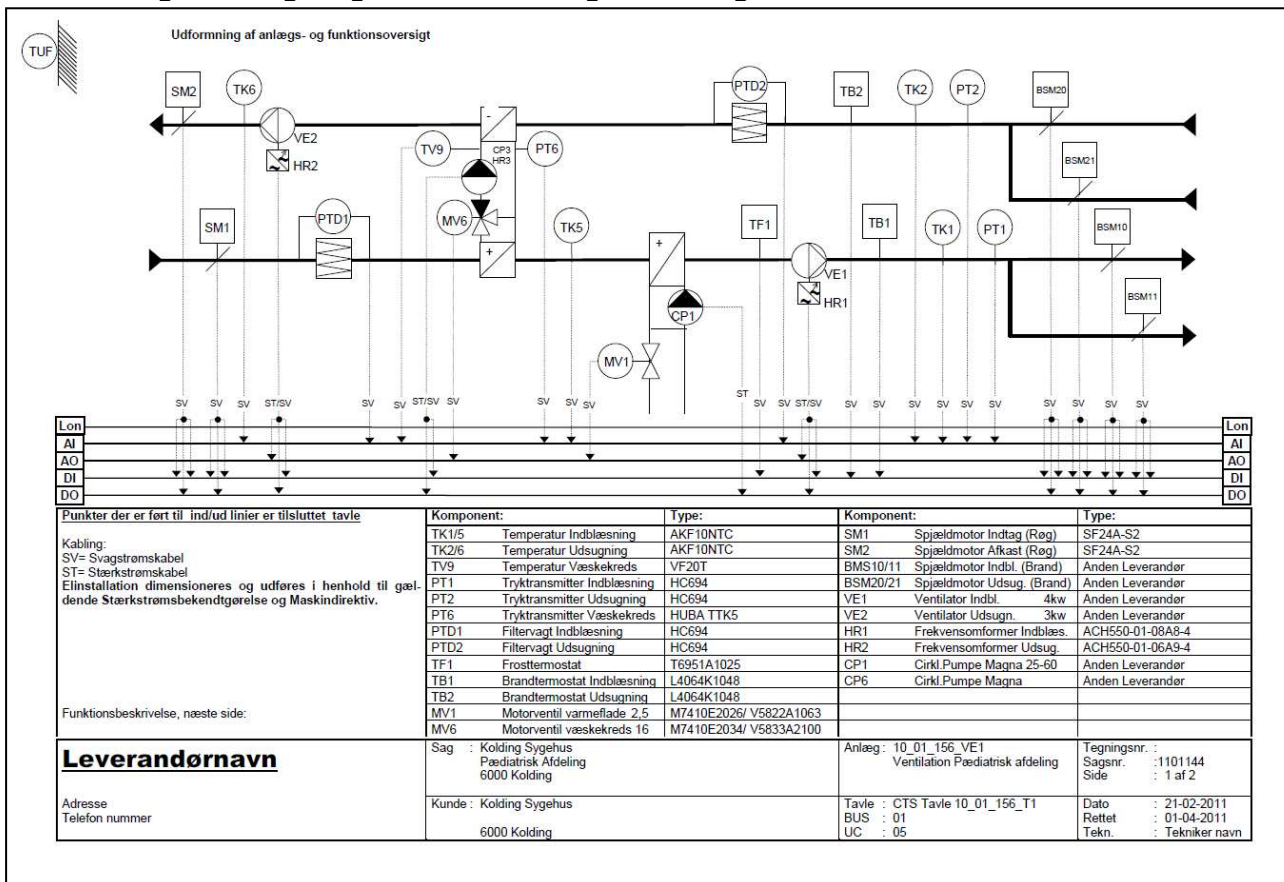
TUF

Udformning af anlægs- og funktionsoversigt

SM2 TK6 VE2 HR2 TV9 CP3 HR3 PT6 MV6 PTD2 TB2 TK2 PT2 BSM20 BSM21

SM1 PTD1 TK5 TF1 TB1 TK1 PT1 BSM10 VE1 HR1 BSM11 CP1 MV1

SV SV SV ST/SV SV ST/SV SV SV SV SV ST SV SV ST/SV SV SV SV SV SV SV SV SV SV

Lon
AI
AO
DI
DO

Punkter der er ført til ind/ud linier er tilsluttet tavle

Kabling:
SV= Svagstrømskabel
ST= Stærkstrømskabel
Elinstallation dimensioneres og udføres i henhold til gældende Stærkstrømsbekendtgørelse og Maskindirektiv.

Funktionsbeskrivelse, næste side:

| Komponent: | | Type: | Komponent: | | Type: |
|---|---|---|---|---|---|
| TK1/5 | Temperatur Indblæsning | AKF10NTC | SM1 | Spjældmotor Indtag (Røg) | SF24A-S2 |
| TK2/6 | Temperatur Udsugning | AKF10NTC | SM2 | Spjældmotor Afkast (Røg) | SF24A-S2 |
| TV9 | Temperatur Væskekreds | VF20T | BMS10/11 | Spjældmotor Indbl. (Brand) | Anden Leverandør |
| PT1 | Tryktransmitter Indblæsning | HC694 | BSM20/21 | Spjældmotor Udsug. (Brand) | Anden Leverandør |
| PT2 | Tryktransmitter Udsugning | HC694 | VE1 | Ventilator Indbl. 4kw | Anden Leverandør |
| PT6 | Tryktransmitter Væskekreds | HUBA TTK5 | VE2 | Ventilator Udsugn. 3kw | Anden Leverandør |
| PTD1 | Filtervagt Indblæsning | HC694 | HR1 | Frekvensomformer Indblæs. | ACH550-01-08A8-4 |
| PTD2 | Filtervagt Udsugning | HC694 | HR2 | Frekvensomformer Udsug. | ACH550-01-06A9-4 |
| TF1 | Frosttermostat | T6951A1025 | CP1 | Cirkl.Pumpe Magna 25-60 | Anden Leverandør |
| TB1 | Brandtermostat Indblæsning | L4064K1048 | CP6 | Cirkl.Pumpe Magna | Anden Leverandør |
| TB2 | Brandtermostat Udsugning | L4064K1048 | | | |
| MV1 | Motorventil varmeflade 2,5 | M7410E2026/ V5822A1063 | | | |
| MV6 | Motorventil væskekreds 16 | M7410E2034/ V5833A2100 | | | |

Leverandørnavn

Adresse
Telefon nummer

Sag : Kolding Sygehus
Pædiatrisk Afdeling
6000 Kolding

Kunde : Kolding Sygehus
6000 Kolding

Anlæg : 10_01_156_VE1
Ventilation Pædiatrisk afdeling

Tavle : CTS Tavle 10_01_156_T1
BUS : 01
UC : 05

Tegningsnr. :
Sagsnr. :1101144
Side : 1 af 2

Dato : 21-02-2011
Rettet : 01-04-2011
Tekn. : Tekniker navn